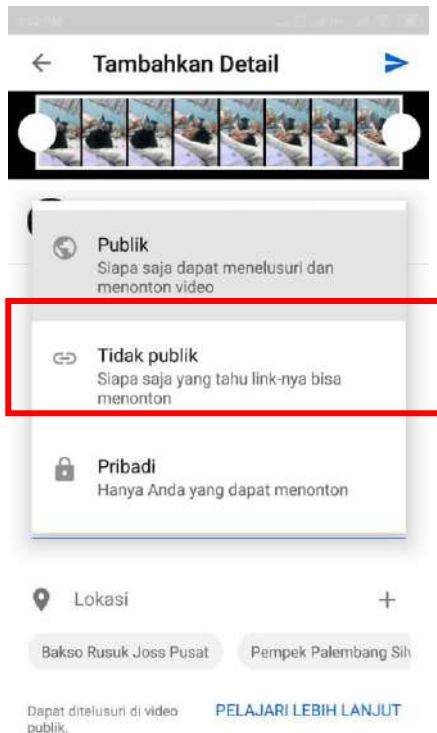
Tambahkan Detail

Publik
Siapa saja dapat menelusuri dan menonton video

Tidak publik
Siapa saja yang tahu link-nya bisa menonton

Pribadi
Hanya Anda yang dapat menonton

Lokasi

Bakso Rusuk Joss Pusat

Pempek Palembang Sil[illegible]

Dapat ditelusuri di video publik.

PELAJARI LEBIH LANJUT